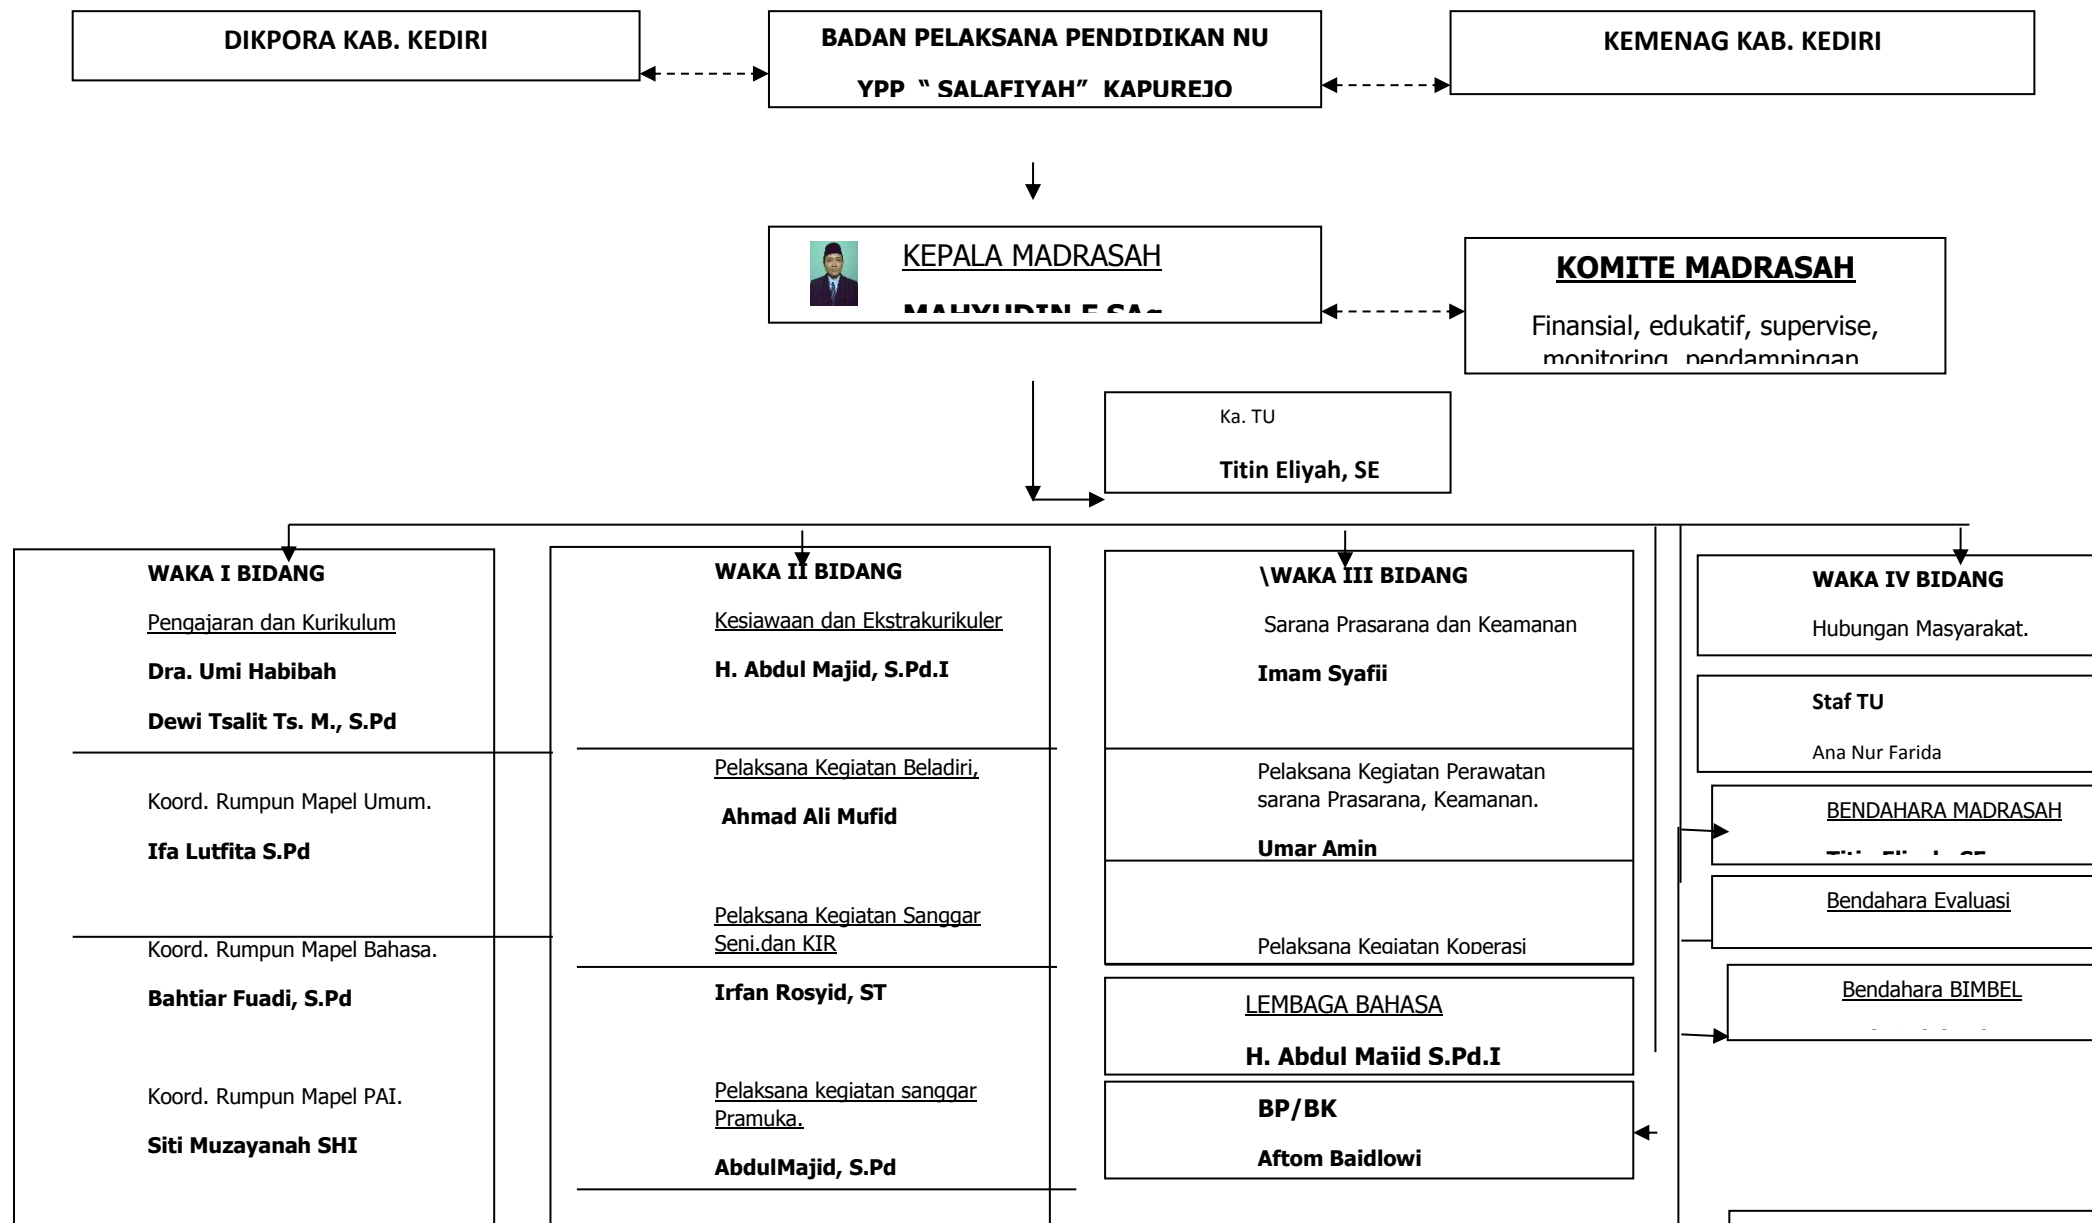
DIKPORA KAB. KEDIRI

BADAN PELAKSANA PENDIDIKAN NU

YPP " SALAFIYAH" KAPUREJO

KEMENAG KAB. KEDIRI

KEPALA MADRASAH

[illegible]

KOMITE MADRASAH

Finansial, edukatif, supervise, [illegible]

Ka. TU

Titin Eliyah, SE

WAKA I BIDANG

Pengajaran dan Kurikulum

Dra. Umi Habibah

Dewi Tsalit Ts. M., S.Pd

Koord. Rumpun Mapel Umum.

Ifa Lutfita S.Pd

Koord. Rumpun Mapel Bahasa.

Bahtiar Fuadi, S.Pd

Koord. Rumpun Mapel PAI.

Siti Muzayanah SHI

WAKA II BIDANG

Kesiawaan dan Ekstrakurikuler

H. Abdul Majid, S.Pd.I

Pelaksana Kegiatan Beladiri,

Ahmad Ali Mufid

Pelaksana Kegiatan Sanggar Seni.dan KIR

Irfan Rosyid, ST

Pelaksana kegiatan sanggar Pramuka.

AbdulMajid, S.Pd

\WAKA III BIDANG

Sarana Prasarana dan Keamanan

Imam Syafii

Pelaksana Kegiatan Perawatan sarana Prasarana, Keamanan.

Umar Amin

Pelaksana Kegiatan Koperasi

LEMBAGA BAHASA

H. Abdul Majid S.Pd.I

BP/BK

Aftom Baidlowi

WAKA IV BIDANG

Hubungan Masyarakat.

Staf TU

Ana Nur Farida

BENDAHARA MADRASAH

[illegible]

Bendahara Evaluasi

Bendahara BIMBEL

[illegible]